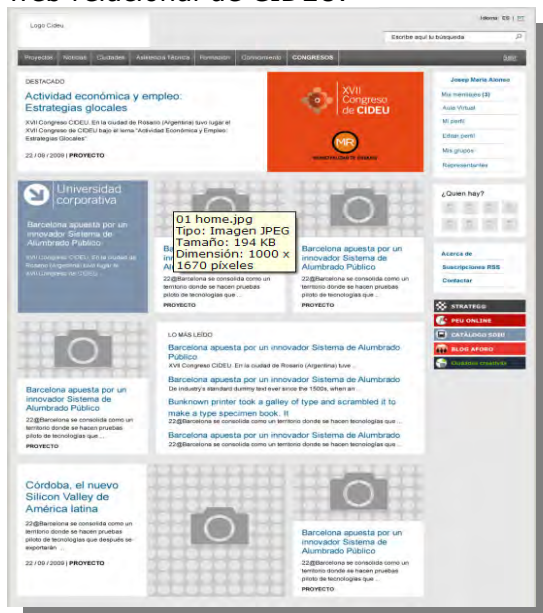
web relacional de CIDEU.

Logo Cideu

Idioma: ES | EN

Escribe aquí tu búsqueda

Proyectos | Noticias | Ciudades | Asistencia Técnica | Formación | Conocimiento | CONGRESOS

Salir

DESTACADO

Actividad económica y empleo: Estrategias glocales

XVII Congreso CIDEU. En la ciudad de Rosario (Argentina) tuvo lugar el XVII Congreso de CIDEU bajo el lema "Actividad Económica y Empleo: Estrategias Glocales"

22 / 06 / 2009 | PROYECTO

XVII Congreso de CIDEU

MR

Josep Maria Alonso

Mis mensajes (3)

Aula Virtual

Mi perfil

Editar perfil

Mis grupos

Representantes

Universidad corporativa

Barcelona apuesta por un innovador Sistema de Alumbrado Público

XVII Congreso CIDEU. En la ciudad de Rosario (Argentina) tuvo lugar el XVII Congreso de CIDEU

01 home.jpg
Tipo: Imagen JPEG
Tamaño: 194 KB
Dimensión: 1000 x 1670 píxeles

Barcelona apuesta por un innovador Sistema de Alumbrado Público

22@Barcelona se consolida como un territorio donde se hacen pruebas piloto de tecnologías que ...

PROYECTO

Barcelona apuesta por un innovador Sistema de Alumbrado Público

22@Barcelona se consolida como un territorio donde se hacen pruebas piloto de tecnologías que ...

PROYECTO

¿Quien hay?

Acerca de

Suscripciones RSS

Contactar

STRATEGO

PEU ONLINE

CATÁLOGO 2020

BLOG AFORO

Ciudades creativas

Barcelona apuesta por un innovador Sistema de Alumbrado Público

22@Barcelona se consolida como un territorio donde se hacen pruebas piloto de tecnologías que ...

PROYECTO

LO MÁS LEÍDO

Barcelona apuesta por un innovador Sistema de Alumbrado Público

XVII Congreso CIDEU. En la ciudad de Rosario (Argentina) tuvo ...

Barcelona apuesta por un innovador Sistema de Alumbrado

De industry's standard dummy text ever since the 1500s, when an

Bunknown printer took a galley of type and scrambled it to make a type specimen book. It

22@Barcelona se consolida como un territorio donde se hacen tecnologías que ...

Barcelona apuesta por un innovador Sistema de Alumbrado Público

22@Barcelona se consolida como un territorio donde se hacen tecnologías que ...

Córdoba, el nuevo Silicon Valley de América latina

22@Barcelona se consolida como un territorio donde se hacen pruebas piloto de tecnologías que después se exportarán ...

22 / 09 / 2009 | PROYECTO

Barcelona apuesta por un innovador Sistema de Alumbrado Público

22@Barcelona se consolida como un territorio donde se hacen pruebas piloto de tecnologías que ...

PROYECTO